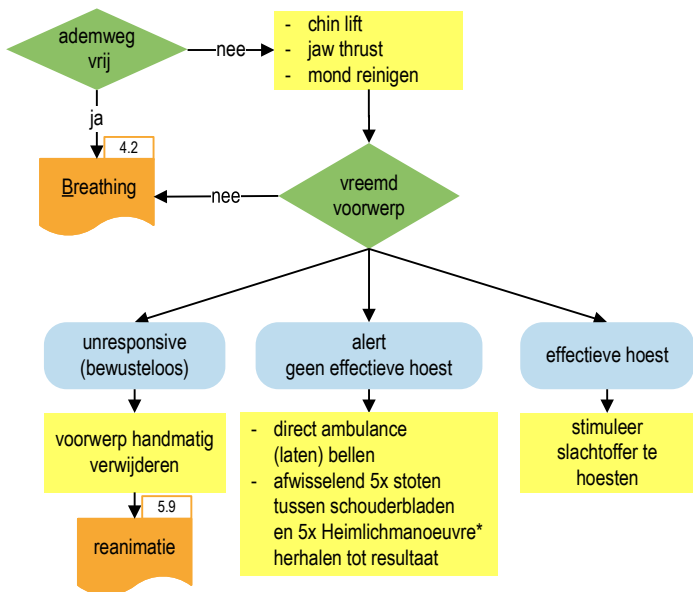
ademweg vrij

nee

- chin lift
- jaw thrust
- mond reinigen

ja

4.2

Breathing

nee

vreemd voorwerp

unresponsive (bewusteloos)

alert geen effectieve hoest

effectieve hoest

voorwerp handmatig verwijderen

- direct ambulance (laten) bellen
- afwisselend 5x stoten tussen schouderbladen en 5x Heimlichmanoeuvre* herhalen tot resultaat

stimuleer slachtoffer te hoesten

5.9

reanimatie